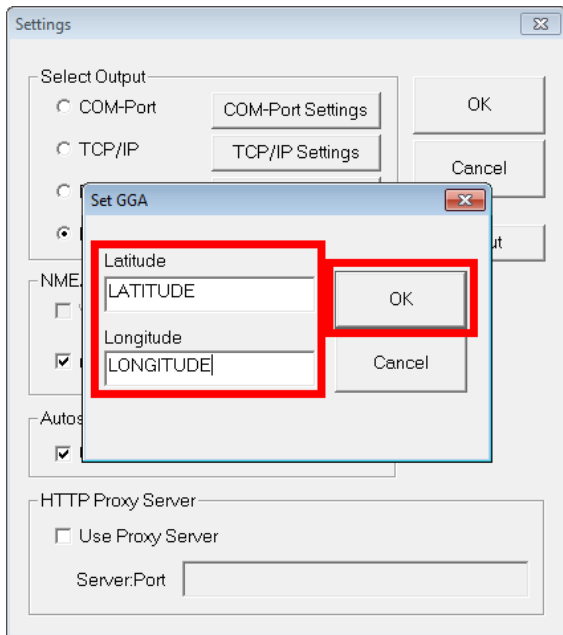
Settings

Select Output

COM-Port

COM-Port Settings

OK

TCP/IP

TCP/IP Settings

Cancel

NME

Autos

Set GGA

Latitude

LATITUDE

Longitude

LONGITUDE

OK

Cancel

ut

HTTP Proxy Server

Use Proxy Server

Server:Port